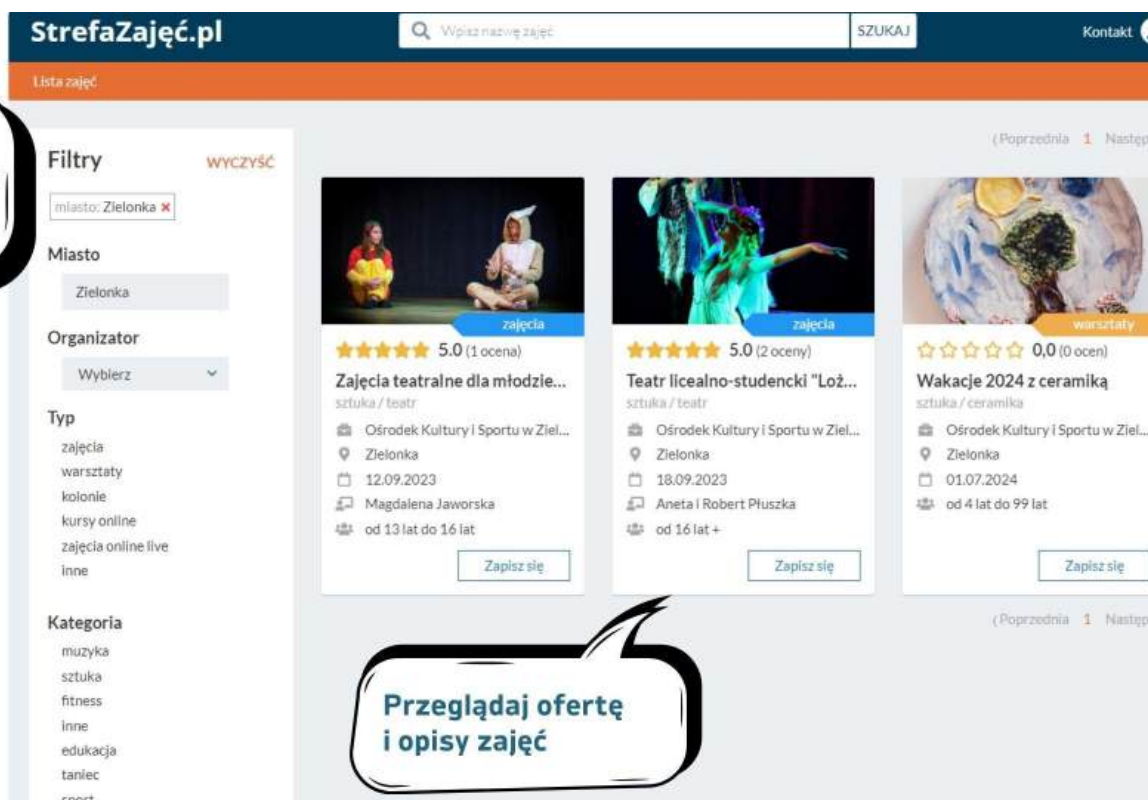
StrefaZajęć.pl

Wpisz nazwę zajęć

SZUKAJ

Kontakt

Lista zajęć

Filtry

WYCZYŚĆ

miasto: Zielonka ×

Miasto

Zielonka

Organizator

Wybierz

Typ

zajęcia

warsztaty

kolonie

kursy online

zajęcia online live

inne

Kategoria

muzyka

sztuka

fitness

inne

edukacja

taniec

sport

(Poprzednia 1 Następ

zajęcia

5.0 (1 ocena)

Zajęcia teatralne dla młodzie...

sztuka / teatr

Ośrodek Kultury i Sportu w Ziel...

Zielonka

12.09.2023

Magdalena Jaworska

od 13 lat do 16 lat

Zapisz się

zajęcia

5.0 (2 oceny)

Teatr licealno-studencki "Loż...

sztuka / teatr

Ośrodek Kultury i Sportu w Ziel...

Zielonka

18.09.2023

Aneta i Robert Płuszka

od 16 lat +

Zapisz się

warsztaty

0.0 (0 ocen)

Wakacje 2024 z ceramiką

sztuka / ceramika

Ośrodek Kultury i Sportu w Ziel...

Zielonka

01.07.2024

od 4 lat do 99 lat

Zapisz się

(Poprzednia 1 Następ

Przeglądaj ofertę i opisy zajęć